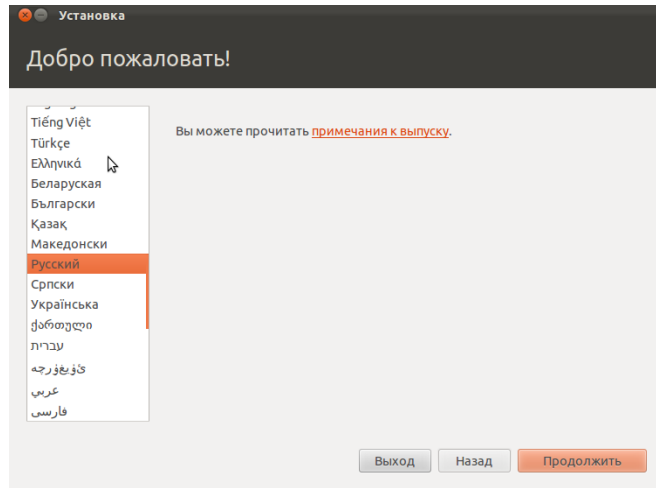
Установка

Добро пожаловать!

Tiếng Việt
Türkçe
Ελληνικά
Беларуская
Български
Қазақ
Македонски
Русский
Српски
Українська
ქართული
עברית
ئۇيغۇرچە
عربي
فارسی

Вы можете прочитать примечания к выпуску.

Выход
Назад
Продолжить